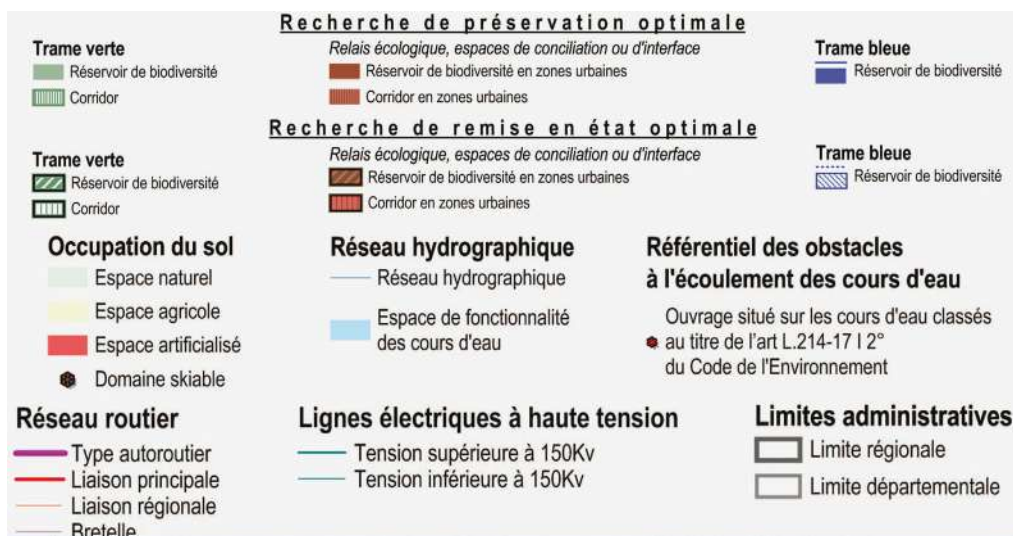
Recherche de préservation optimale

Trame verte
Réservoir de biodiversité
Corridor

Relais écologique, espaces de conciliation ou d'interface
Réservoir de biodiversité en zones urbaines
Corridor en zones urbaines

Trame bleue
Réservoir de biodiversité

Recherche de remise en état optimale

Trame verte
Réservoir de biodiversité
Corridor

Relais écologique, espaces de conciliation ou d'interface
Réservoir de biodiversité en zones urbaines
Corridor en zones urbaines

Trame bleue
Réservoir de biodiversité

Occupation du sol
Espace naturel
Espace agricole
Espace artificialisé
Domaine skiable

Réseau hydrographique
Réseau hydrographique
Espace de fonctionnalité des cours d'eau

Référentiel des obstacles à l'écoulement des cours d'eau
Ouvrage situé sur les cours d'eau classés au titre de l'art L.214-17 I 2° du Code de l'Environnement

Réseau routier
Type autoroutier
Liaison principale
Liaison régionale
Bretelle

Lignes électriques à haute tension
Tension supérieure à 150Kv
Tension inférieure à 150Kv

Limites administratives
Limite régionale
Limite départementale